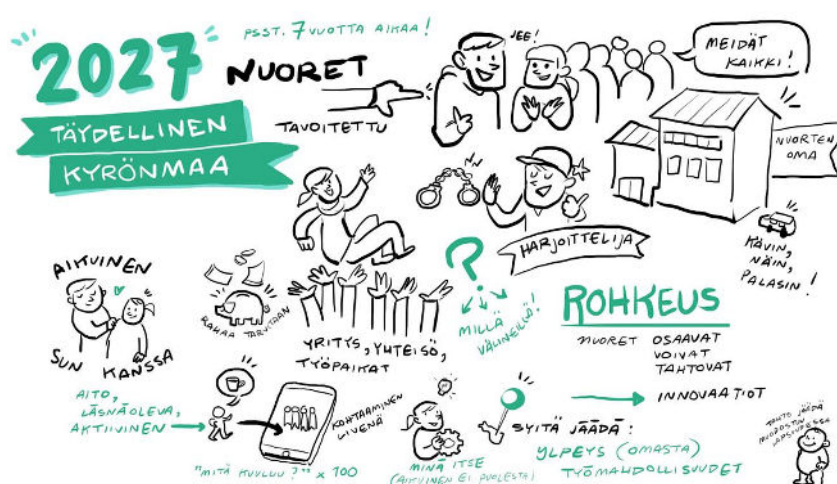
2027

PSST. 7 VUOTTA AIKAA!

TÄYDELLINEN KYRÖNMAA

NUORET

TAVOITETTU

JEE!

MEIDÄT KAIKKI!

NUORTEN OMA

HARJOITTELIJA

KÄVIN, NÄIN, PALASIN!

AIKUINEN

SUN KANSSA

RAHAA TARVITAAN

YRITYS, YHTEISÖ, TYÖPAIKAT

?

MILLÄ VÄLINEILLÄ?

ROHKEUS

NUORET OSAAVAT VOIVAT TAHTOVAT

AITO, LÄSNÄOLEVA, AKTIIVINEN

KOHTAAMINEN LIVENÄ

"MITÄ KUULUU?" x 100

MINÄ ITSE (AKTIIVINEN EI PUOLESTA)

SYITÄ JÄÄDÄ:

INNOVAATIOT

YLPEYS (OMASTA)

TYÖMAHDOLLISUUDET

TAHTO JÄÄDÄ KYRÖNMAAHAN LAPSUUDESSA